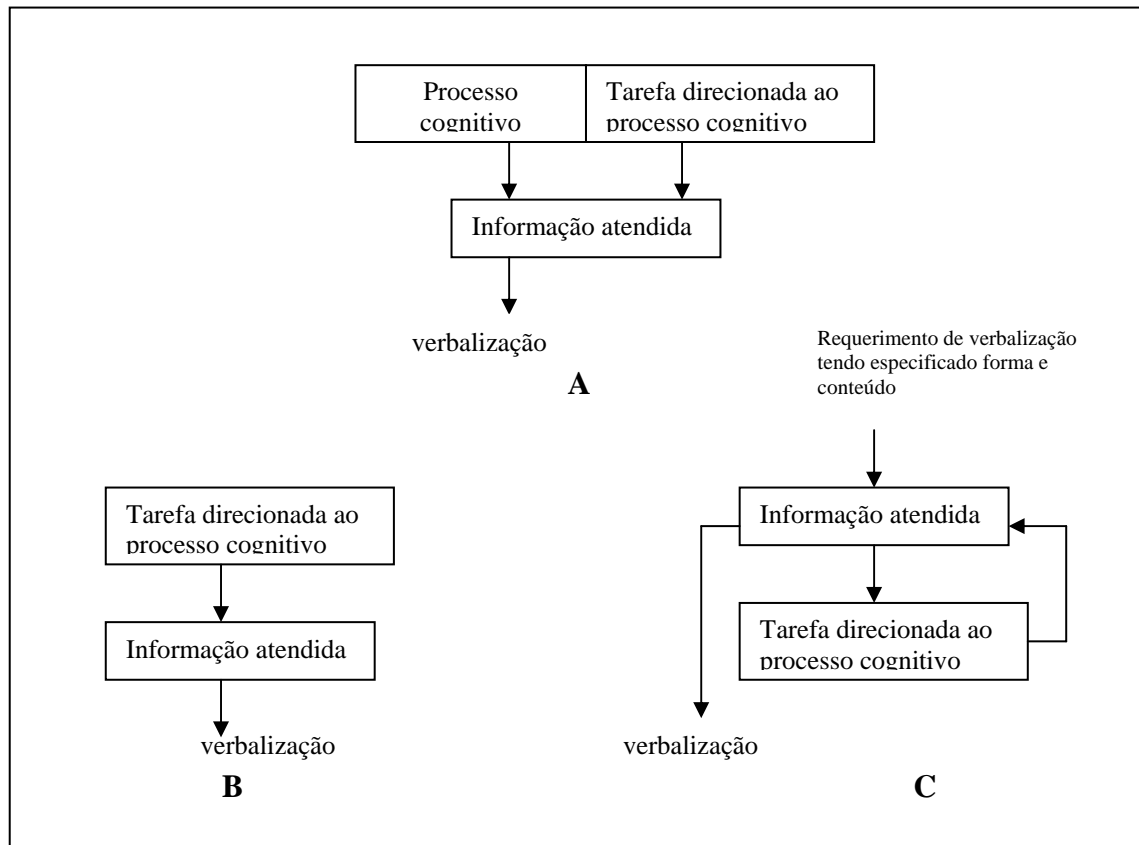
Processo cognitivo

Tarefa direcionada ao processo cognitivo

Informação atendida

verbalização

A

Requerimento de verbalização tendo especificado forma e conteúdo

Tarefa direcionada ao processo cognitivo

Informação atendida

verbalização

B

Informação atendida

Tarefa direcionada ao processo cognitivo

verbalização

C